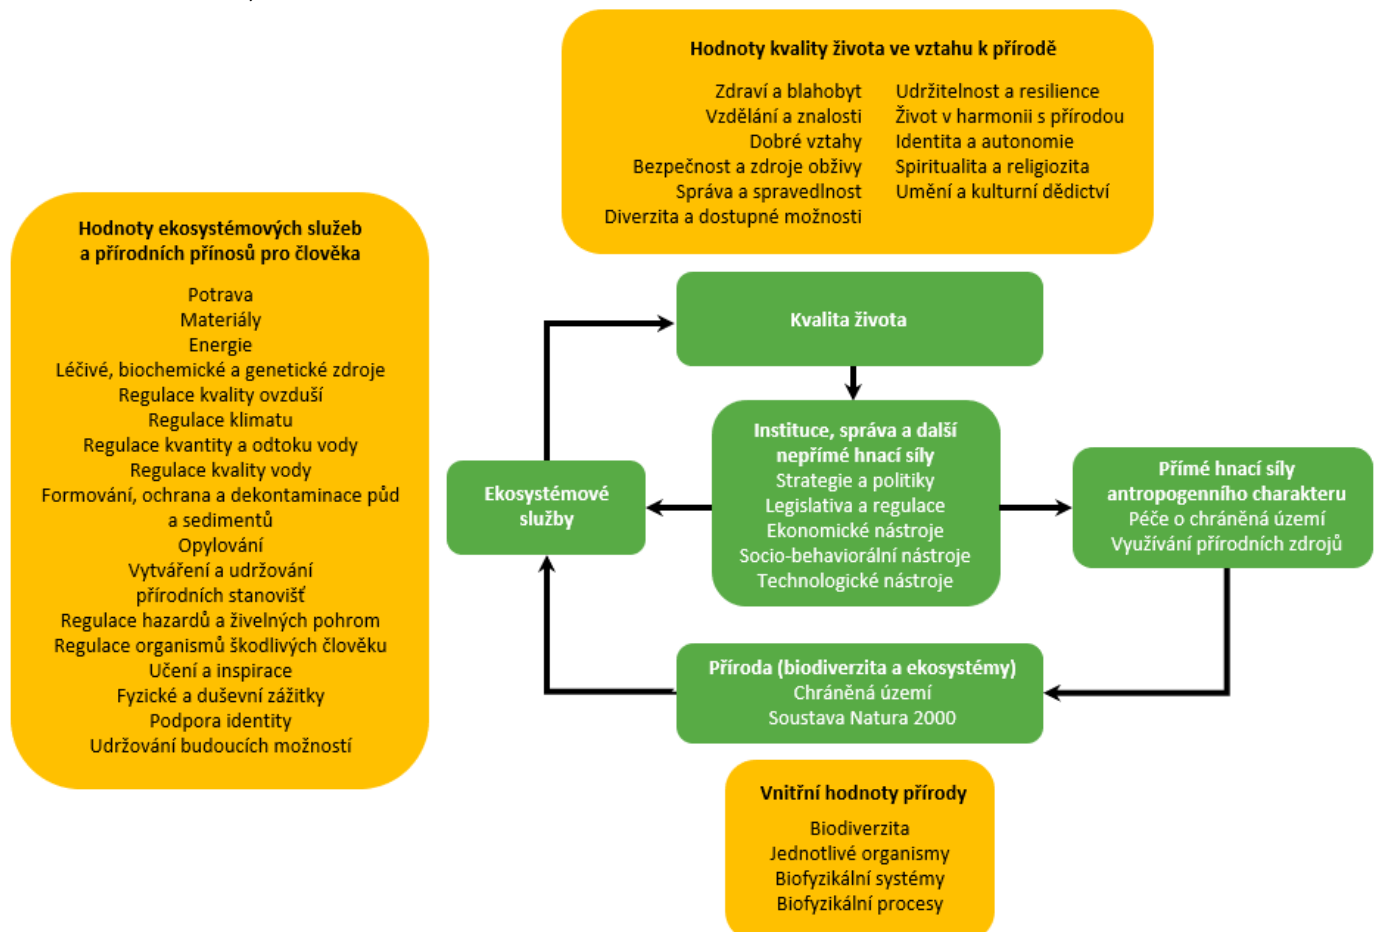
Hodnoty kvality života ve vztahu k přírodě

Zdraví a blahobyt
Vzdělání a znalosti
Dobré vztahy
Bezpečnost a zdroje obživy
Správa a spravedlnost
Diverzita a dostupné možnosti

Udržitelnost a resilience
Život v harmonii s přírodou
Identita a autonomie
Spiritualita a religiozita
Umění a kulturní dědictví

Hodnoty ekosystémových služeb a přírodních přínosů pro člověka

Potrava
Materiály
Energie
Léčivé, biochemické a genetické zdroje
Regulace kvality ovzduší
Regulace klimatu
Regulace kvantity a odtoku vody
Regulace kvality vody
Formování, ochrana a dekontaminace půd a sedimentů
Opylování
Vytváření a udržování přírodních stanovišť
Regulace hazardů a živelných pohrom
Regulace organismů škodlivých člověku
Učení a inspirace
Fyzické a duševní zážitky
Podpora identity
Udržování budoucích možností

Kvalita života

Instituce, správa a další nepřímé hnací síly
Strategie a politiky
Legislativa a regulace
Ekonomické nástroje
Socio-behaviorální nástroje
Technologické nástroje

Ekosystémové služby

Přímé hnací síly antropogenního charakteru
Péče o chráněná území
Využívání přírodních zdrojů

Příroda (biodiverzita a ekosystémy)
Chráněná území
Soustava Natura 2000

Vnitřní hodnoty přírody

Biodiverzita
Jednotlivé organismy
Biofyzikální systémy
Biofyzikální procesy